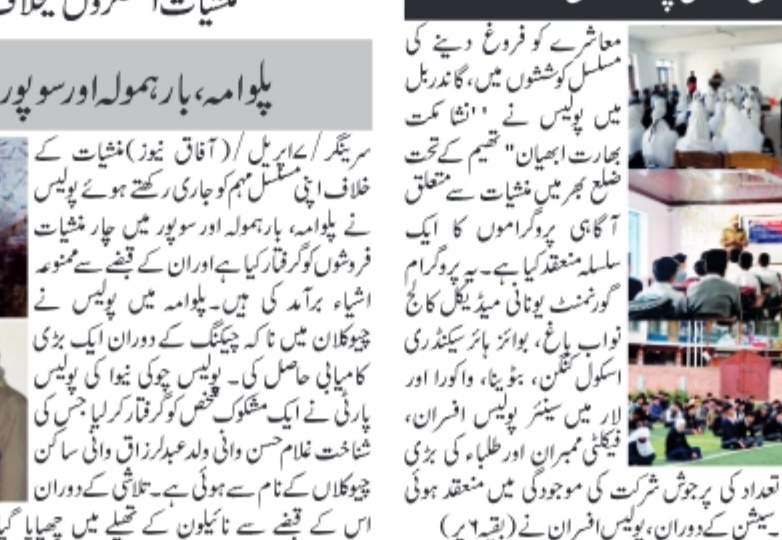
منشیات اسمگلروں کیخلاف

پلوامہ، بارہمولہ اورسوپور

سرینگر/ ۷ اپریل/ (آفاق نیوز) منشیات کے خلاف اپنی مسلسل مہم کو جاری رکھتے ہوئے پولیس نے پلوامہ، بارہمولہ اور سوپور میں چار منشیات فروشوں کو گرفتار کیا ہے اور ان کے قبضے سے ممنوعہ اشیاء برآمد کی ہیں۔ پلوامہ میں پولیس نے چیوکلان میں ناکہ چیکنگ کے دوران ایک بڑی کامیابی حاصل کی۔ پولیس چوکی نیوا کی پولیس پارٹی نے ایک مشکوک شخص کو گرفتار کر لیا جس کی شناخت غلام حسن وانی ولد عبدالرزاق وانی ساکن چیوکلاں کے نام سے ہوئی ہے۔ تلاشی کے دوران اس کے قبضے سے نائیلون کے تھیلے میں چھپایا گیا

معاشرے کو فروغ دینے کی مسلسل کوششوں میں، گاندربل میں پولیس نے "نشا مکت بھارت ابھیان" تھیم کے تحت ضلع بھر میں منشیات سے متعلق آگاہی پروگراموں کا ایک سلسلہ منعقد کیا ہے۔ یہ پروگرام گورنمنٹ یونانی میڈیکل کالج نواب باغ، بوائز ہائر سیکنڈری اسکول کنگن، ہٹوینا، واکورا اور لار میں سینئر پولیس افسران، فیکلٹی ممبران اور طلباء کی بڑی تعداد کی پرجوش شرکت کی موجودگی میں منعقد ہوئی سیشن کے دوران، پولیس افسران نے (بقیہ ۶ پر)